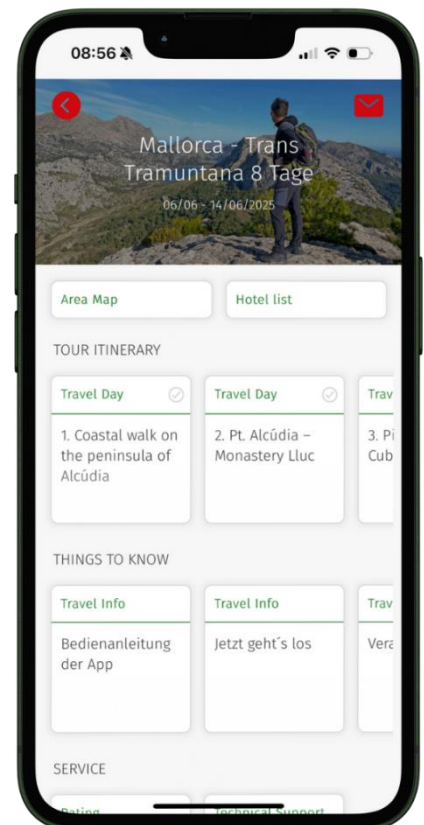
08:56

Mallorca - Trans Tramuntana 8 Tage

06/06 - 14/06/2025

Area Map

Hotel list

TOUR ITINERARY

Travel Day

1. Coastal walk on the peninsula of Alcúdia

Travel Day

2. Pt. Alcúdia – Monastery Lluc

Trav

3. Pi Cub

THINGS TO KNOW

Travel Info

Bedienanleitung der App

Travel Info

Jetzt geht´s los

Trav

Vera

SERVICE

Rating

Technical Support